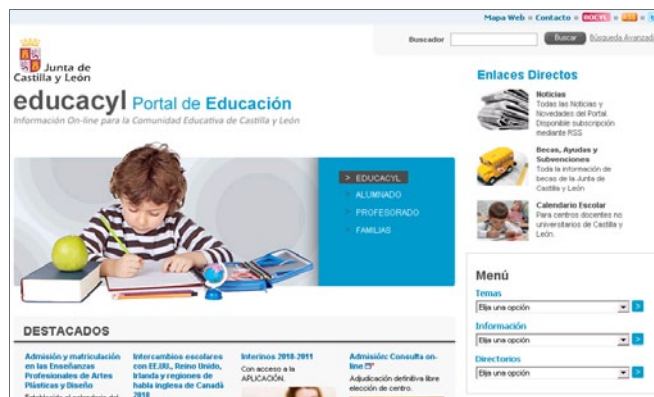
Mapa Web • Contacto • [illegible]

Junta de Castilla y León

Buscador Buscar Búsqueda Avanzada

educacyl Portal de Educación

Información On-line para la Comunidad Educativa de Castilla y León

> EDUCACYL
ALUMNADO
PROFESORADO
FAMILIAS

Enlaces Directos

Noticias
Todas las Noticias y Novedades del Portal. Disponible subscripción mediante RSS

Becas, Ayudas y Subvenciones
Toda la información de becas de la Junta de Castilla y León

Calendario Escolar
Para centros docentes no universitarios de Castilla y León.

DESTACADOS

Admisión y matriculación en las Enseñanzas Profesionales de Artes Plásticas y Diseño
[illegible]

Intercambios escolares con EE.UU., Reino Unido, Irlanda y regiones de habla inglesa de Canadá 2010

Interinos 2010-2011
Con acceso a la APLICACIÓN.

Admisión: Consulta online
Adjudicación definitiva libre elección de centro.

Menú

Temas
Elija una opción

Información
Elija una opción

Directorios
Elija una opción